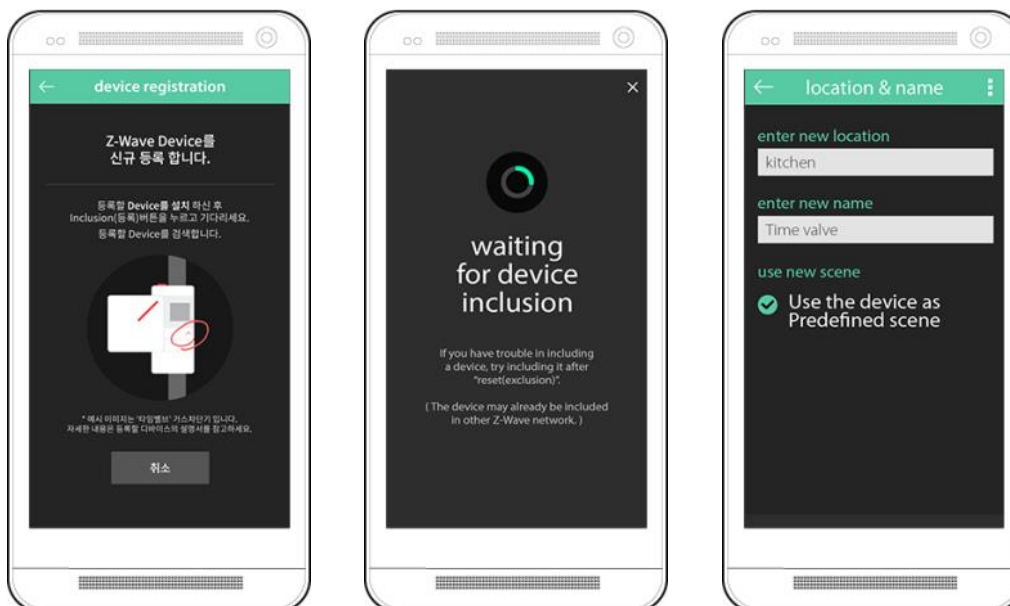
←
device registration

Z-Wave Device를
신규 등록 합니다.

등록할 Device를 설치 하신 후
Inclusion(등록)버튼을 누르고 기다리세요.
등록할 Device를 검색합니다.

* 예시 이미지는 '타임밸브' 가스차단기 입니다.
자세한 내용은 등록할 디바이스의 설명서를 참고하세요.

취소

×

waiting for device inclusion

If you have trouble in including a device, try including it after "reset(exclusion)".

( The device may already be included in other Z-Wave network. )

←
location & name

enter new location
kitchen

enter new name
Time valve

use new scene

Use the device as Predefined scene